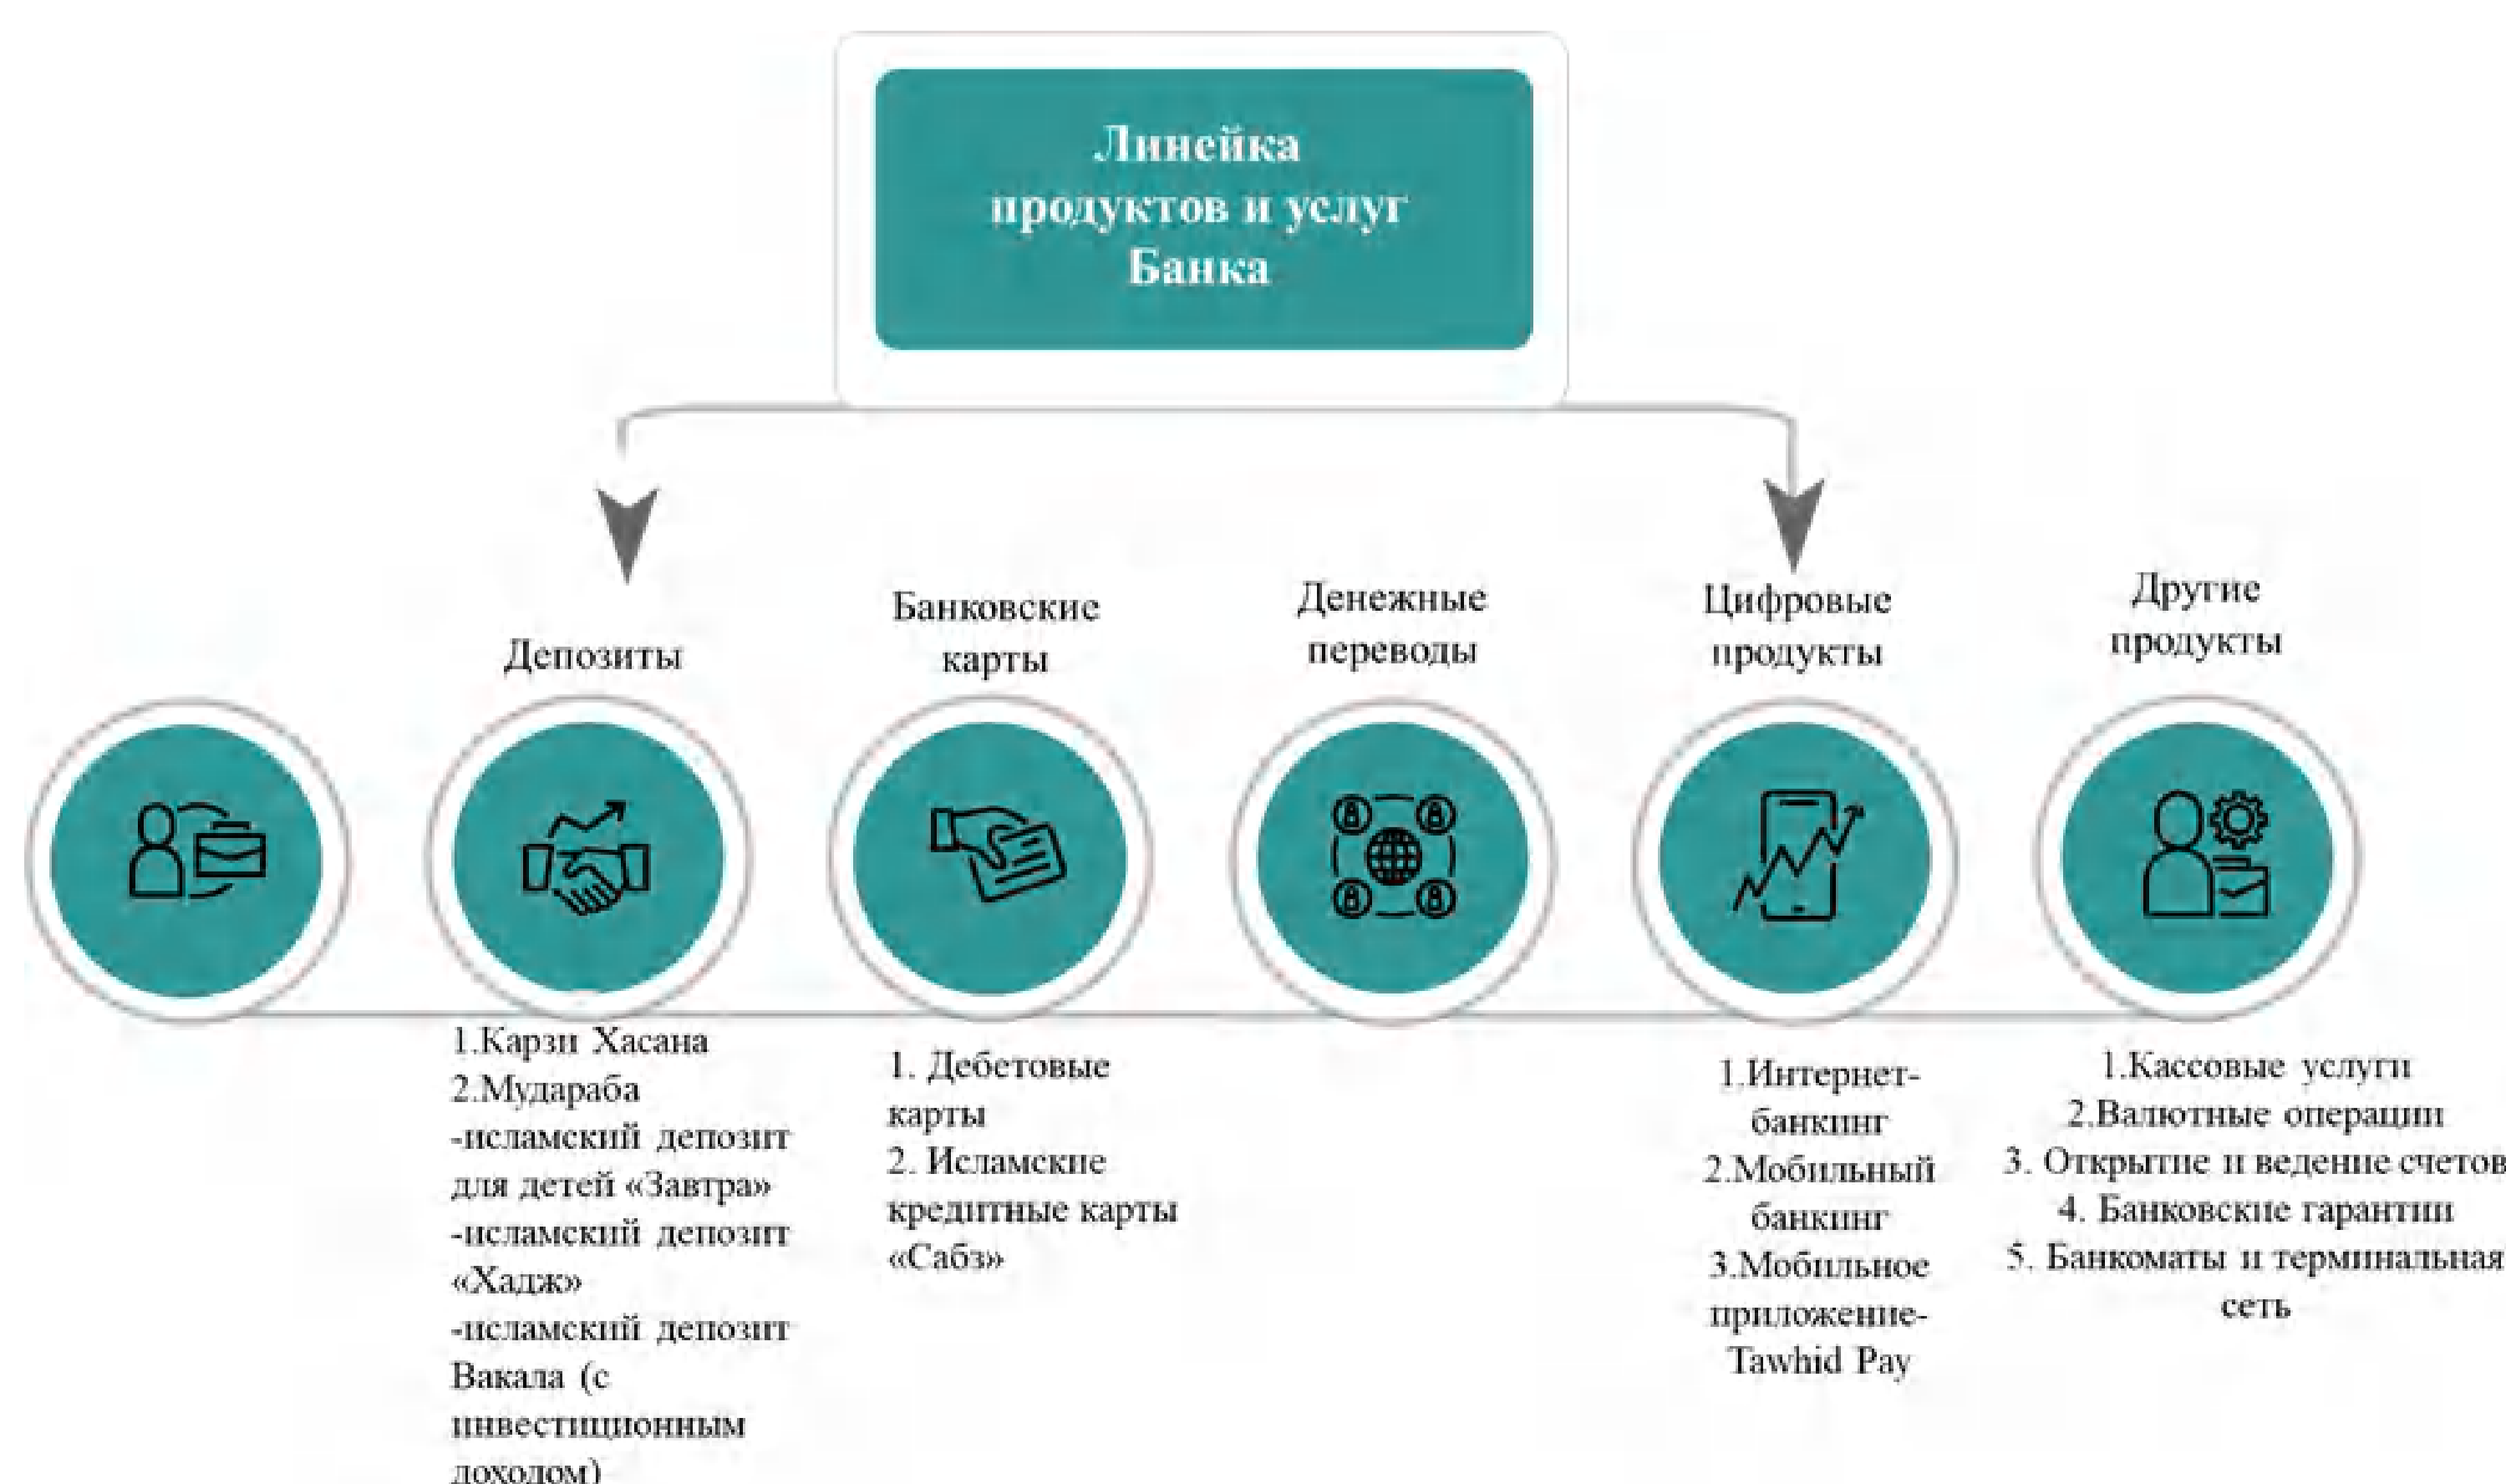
Линейка продуктов и услуг Банка

Депозиты

Банковские карты

Денежные переводы

Цифровые продукты

Другие продукты

1.Карзи Хасана
2.Мудараба
-исламский депозит для детей «Завтра»
-исламский депозит «Хадж»
-исламский депозит Вакала (с инвестиционным доходом)

1. Дебетовые карты
2. Исламские кредитные карты «Сабз»

1.Интернет-банкинг
2.Мобильный банкинг
3.Мобильное приложение-Tawhid Pay

1.Кассовые услуги
2.Валютные операции
3. Открытие и ведение счетов
4. Банковские гарантии
5. Банкоматы и терминальная сеть